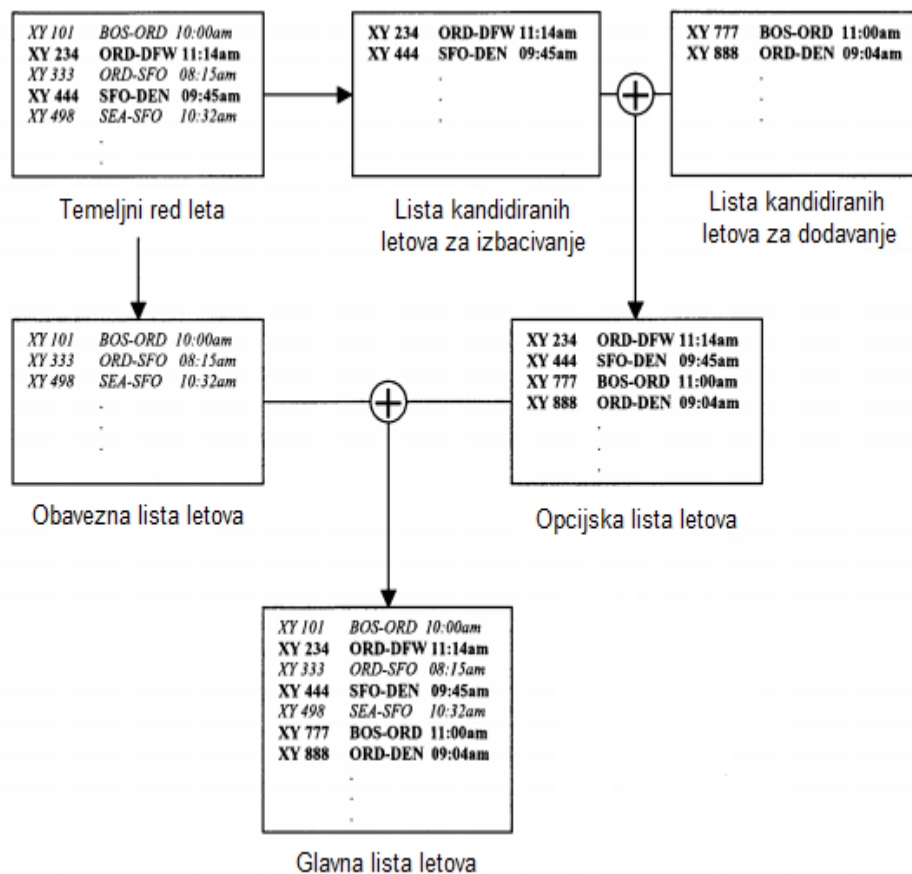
XY 101 BOS-ORD 10:00am
XY 234 ORD-DFW 11:14am
XY 333 ORD-SFO 08:15am
XY 444 SFO-DEN 09:45am
XY 498 SEA-SFO 10:32am
.
.

Temeljni red leta

XY 234 ORD-DFW 11:14am
XY 444 SFO-DEN 09:45am
.
.
.

Lista kandidiranih letova za izbacivanje

XY 777 BOS-ORD 11:00am
XY 888 ORD-DEN 09:04am
.
.
.

Lista kandidiranih letova za dodavanje

XY 101 BOS-ORD 10:00am
XY 333 ORD-SFO 08:15am
XY 498 SEA-SFO 10:32am
.
.
.

Obavezna lista letova

XY 234 ORD-DFW 11:14am
XY 444 SFO-DEN 09:45am
XY 777 BOS-ORD 11:00am
XY 888 ORD-DEN 09:04am
.
.
.

Opcijska lista letova

XY 101 BOS-ORD 10:00am
XY 234 ORD-DFW 11:14am
XY 333 ORD-SFO 08:15am
XY 444 SFO-DEN 09:45am
XY 498 SEA-SFO 10:32am
XY 777 BOS-ORD 11:00am
XY 888 ORD-DEN 09:04am
.
.
.

Glavna lista letova